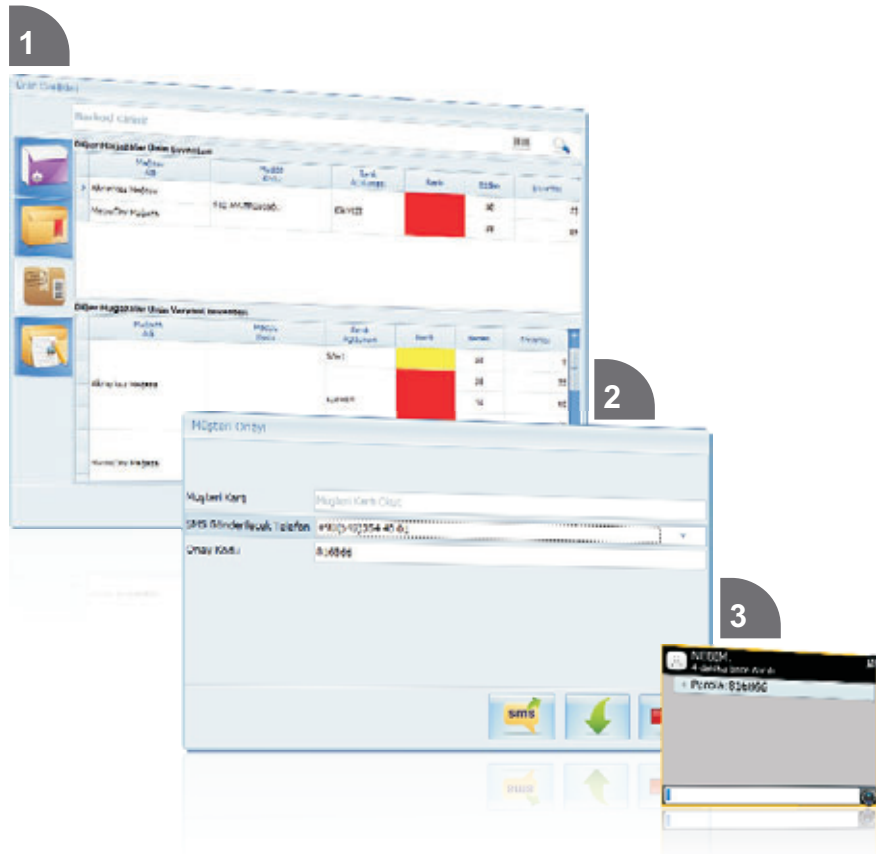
1

Ürün Sorgulama

Barkod Giriniz

Diğer Mağazalar Ürün Stokları

| Mağaza Adı | Model Kodu | Renk Açıklaması | Renk | Beden | Envanter |
|---|---|---|---|---|---|
| Akmerkez Mağaza | | | | | |
| Nişantaşı Mağaza | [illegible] | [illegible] | | 38 | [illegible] |
| | | | | 40 | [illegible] |

Diğer Mağazalar Ürün Varyant Envanter

| Mağaza Adı | Model Kodu | Renk Açıklaması | Renk | Beden | Envanter |
|---|---|---|---|---|---|
| | | Sarı | | 36 | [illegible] |
| Akmerkez Mağaza | | | | 38 | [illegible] |
| | | Kırmızı | | 36 | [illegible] |
| Nişantaşı Mağaza | | | | | |

2

Müşteri Onayı

Müşteri Kartı
Müşteri Kartı Seçiniz
SMS Gönderilecek Telefon
+90(5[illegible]) 354 45 6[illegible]
Onay Kodu
8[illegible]6

sms

3

NEBIM
4 dakika önce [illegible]
Parola: 8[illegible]6